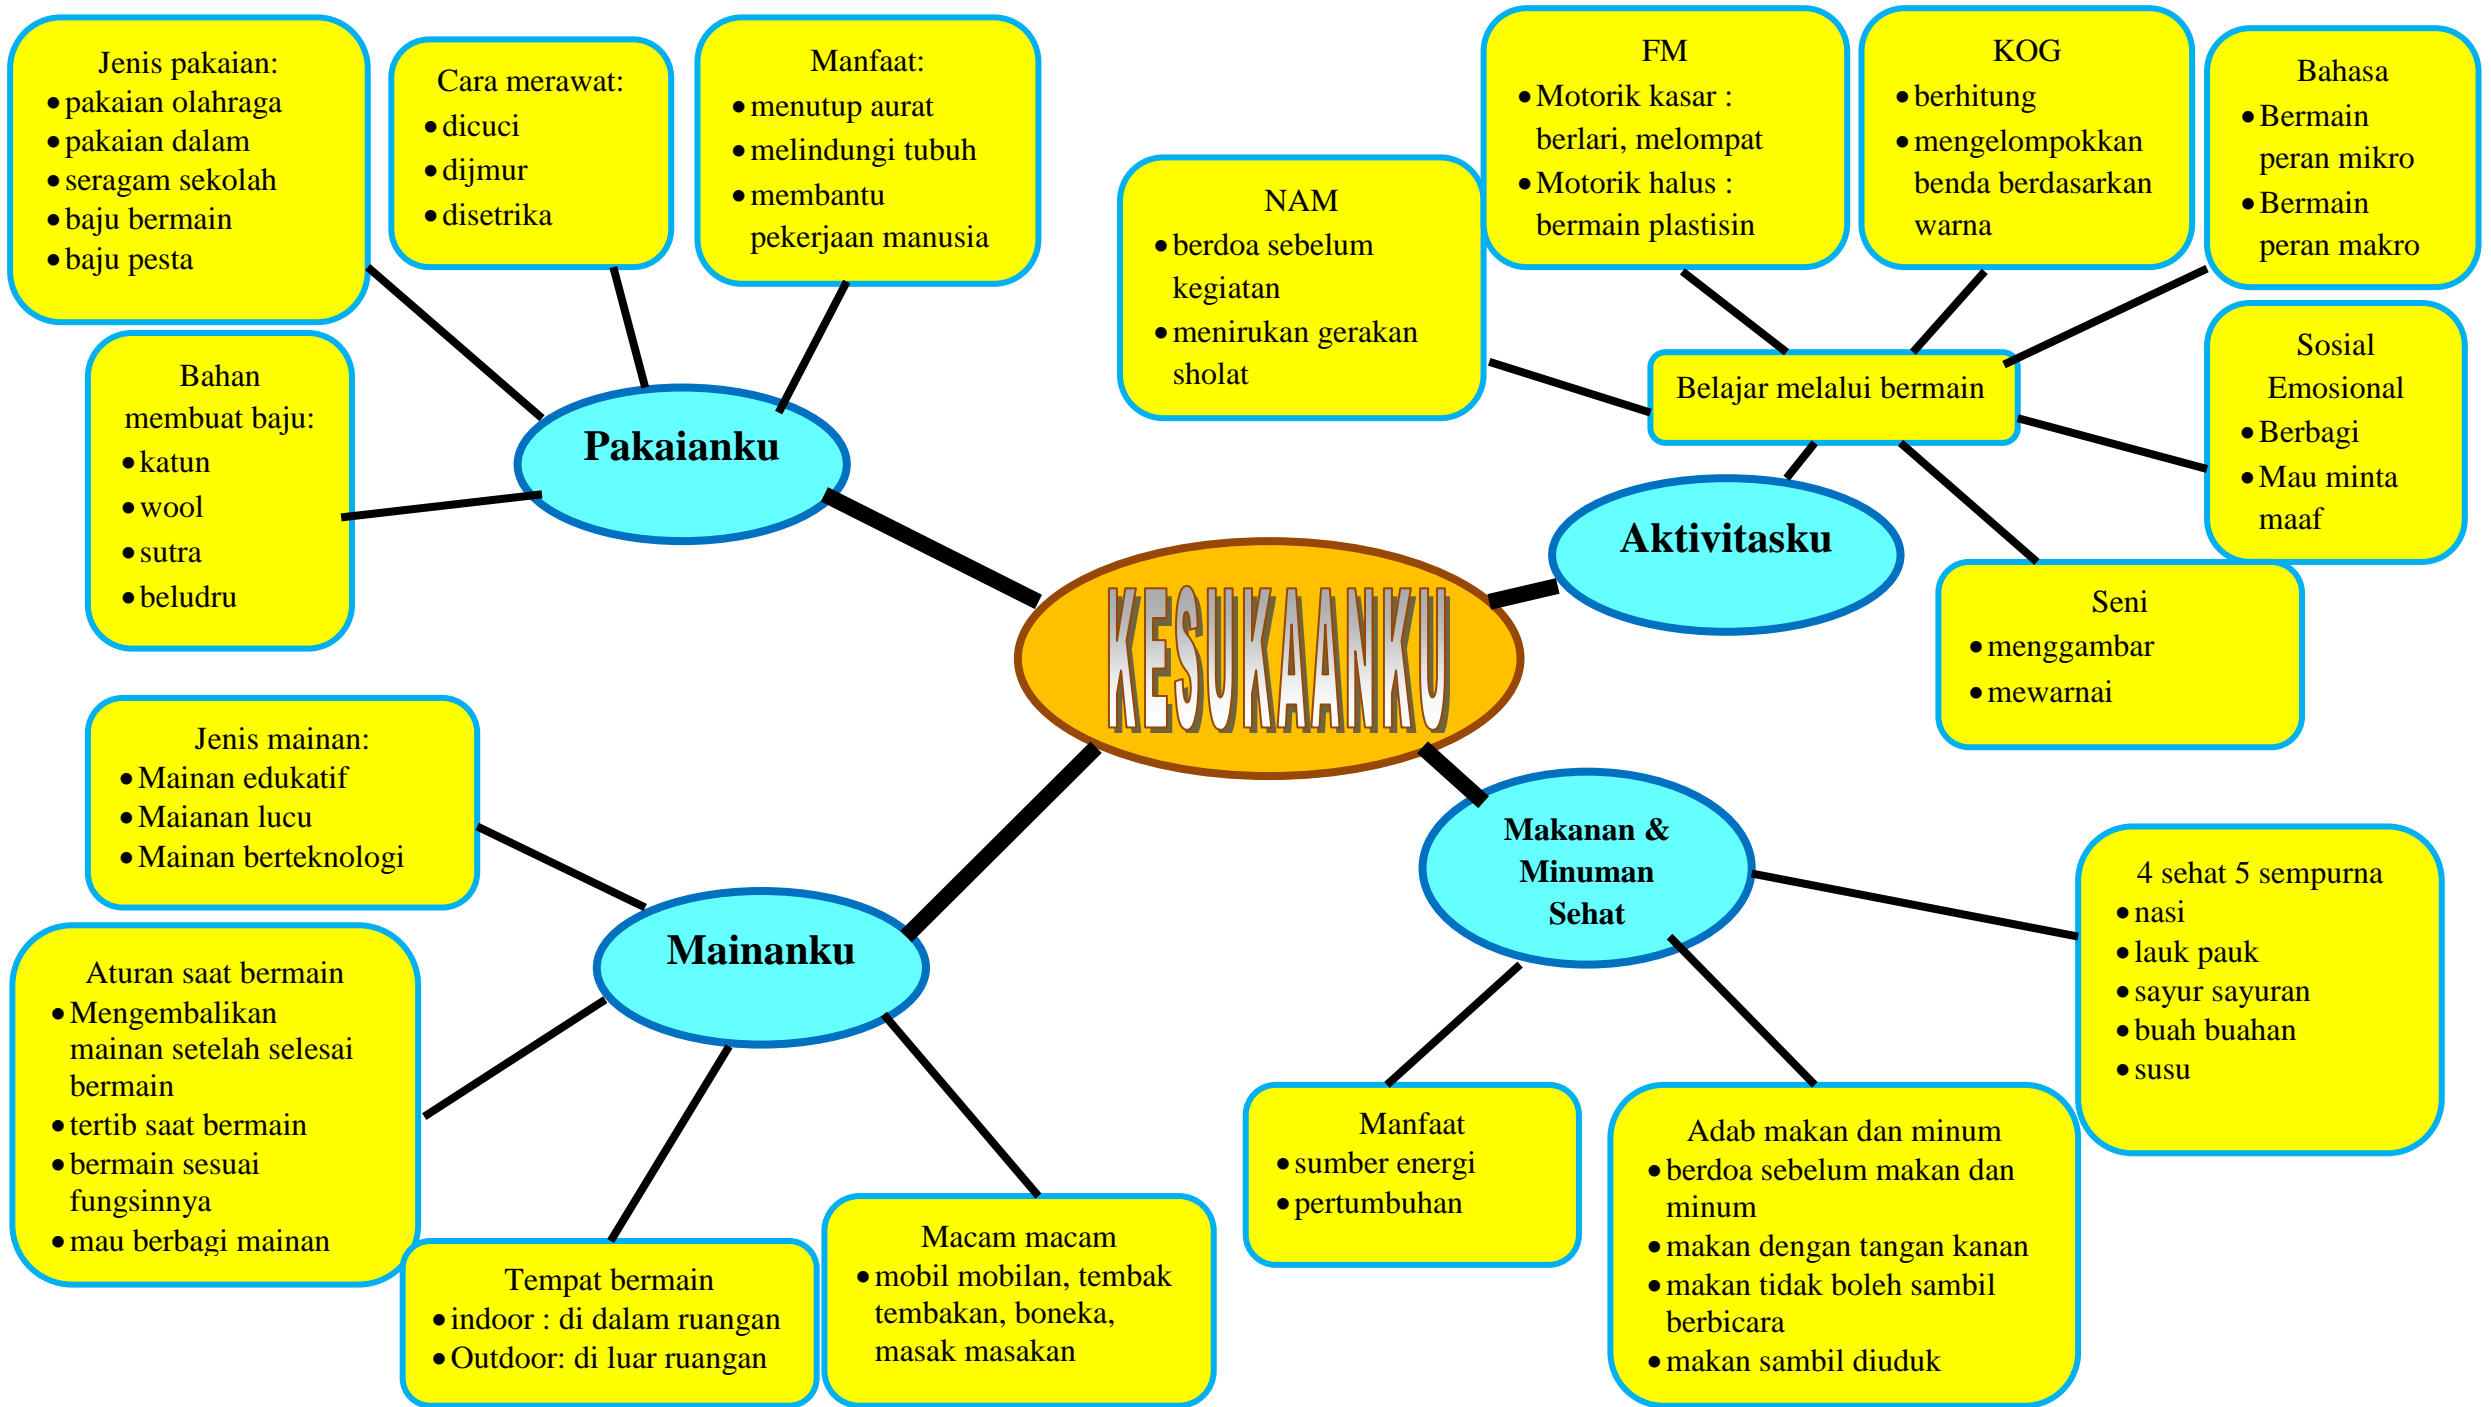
KESUKAANKU

Pakaianku

Jenis pakaian:
• pakaian olahraga
• pakaian dalam
• seragam sekolah
• baju bermain
• baju pesta

Cara merawat:
• dicuci
• dijmur
• disetrika

Manfaat:
• menutup aurat
• melindungi tubuh
• membantu pekerjaan manusia

Bahan membuat baju:
• katun
• wool
• sutra
• beludru

Aktivitasku

Belajar melalui bermain

NAM
• berdoa sebelum kegiatan
• menirukan gerakan sholat

FM
• Motorik kasar : berlari, melompat
• Motorik halus : bermain plastisin

KOG
• berhitung
• mengelompokkan benda berdasarkan warna

Bahasa
• Bermain peran mikro
• Bermain peran makro

Sosial Emosional
• Berbagi
• Mau minta maaf

Seni
• menggambar
• mewarnai

Mainanku

Jenis mainan:
• Mainan edukatif
• Maianan lucu
• Mainan berteknologi

Aturan saat bermain
• Mengembalikan mainan setelah selesai bermain
• tertib saat bermain
• bermain sesuai fungsinnya
• mau berbagi mainan

Tempat bermain
• indoor : di dalam ruangan
• Outdoor: di luar ruangan

Macam macam
• mobil mobilan, tembak tembakan, boneka, masak masakan

Makanan & Minuman Sehat

4 sehat 5 sempurna
• nasi
• lauk pauk
• sayur sayuran
• buah buahan
• susu

Manfaat
• sumber energi
• pertumbuhan

Adab makan dan minum
• berdoa sebelum makan dan minum
• makan dengan tangan kanan
• makan tidak boleh sambil berbicara
• makan sambil diuduk